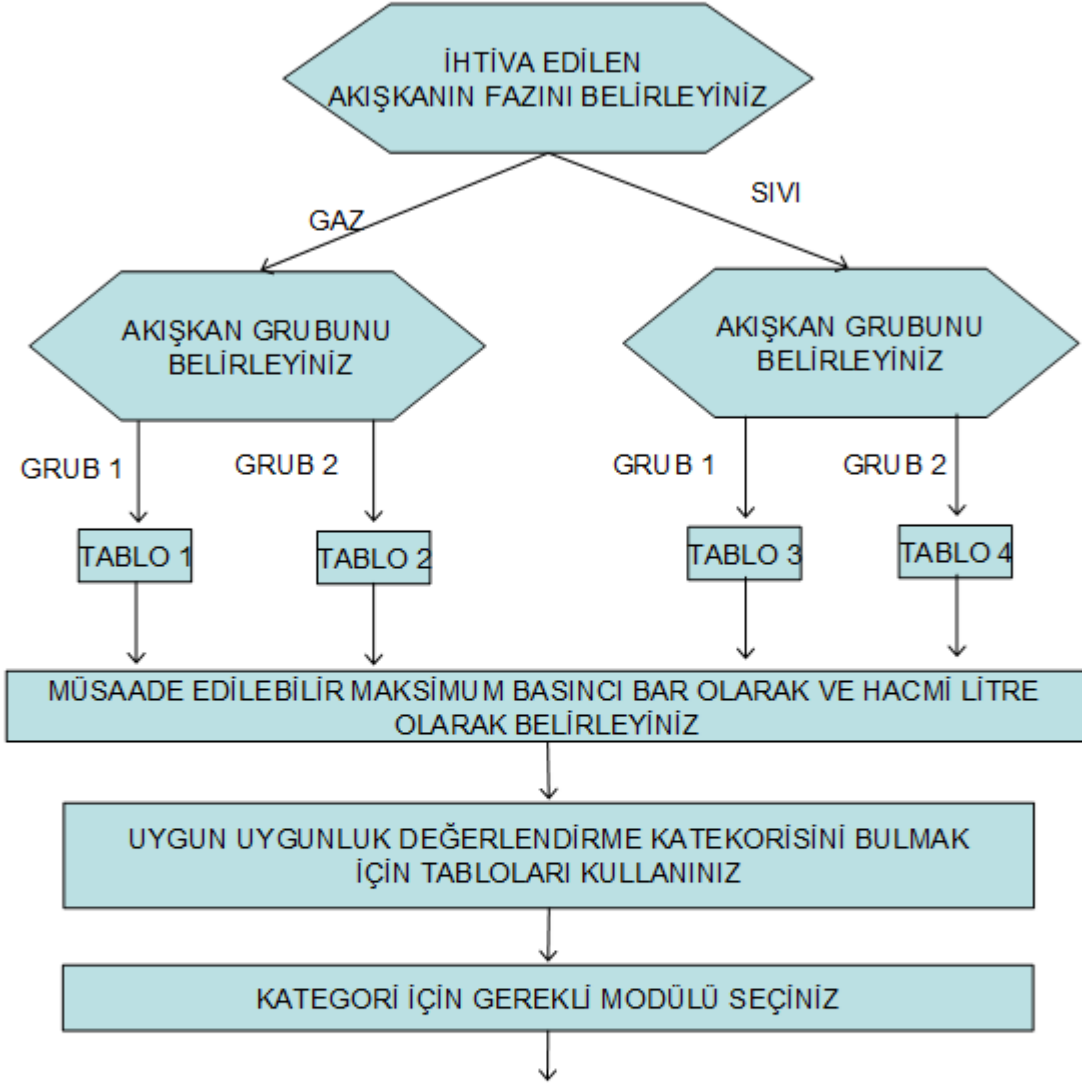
İHTİVA EDİLEN AKIŞKANIN FAZINI BELİRLEYİNİZ

GAZ

SIVI

AKIŞKAN GRUBUNU BELİRLEYİNİZ

AKIŞKAN GRUBUNU BELİRLEYİNİZ

GRUB 1

GRUB 2

GRUB 1

GRUB 2

TABLO 1

TABLO 2

TABLO 3

TABLO 4

MÜSAADE EDİLEBİLİR MAKSİMUM BASINCI BAR OLARAK VE HACMİ LİTRE OLARAK BELİRLEYİNİZ

UYGUN UYGUNLUK DEĞERLENDİRME KATEKORİSİNİ BULMAK İÇİN TABLOLARI KULLANINIZ

KATEGORİ İÇİN GEREKLİ MODÜLÜ SEÇİNİZ